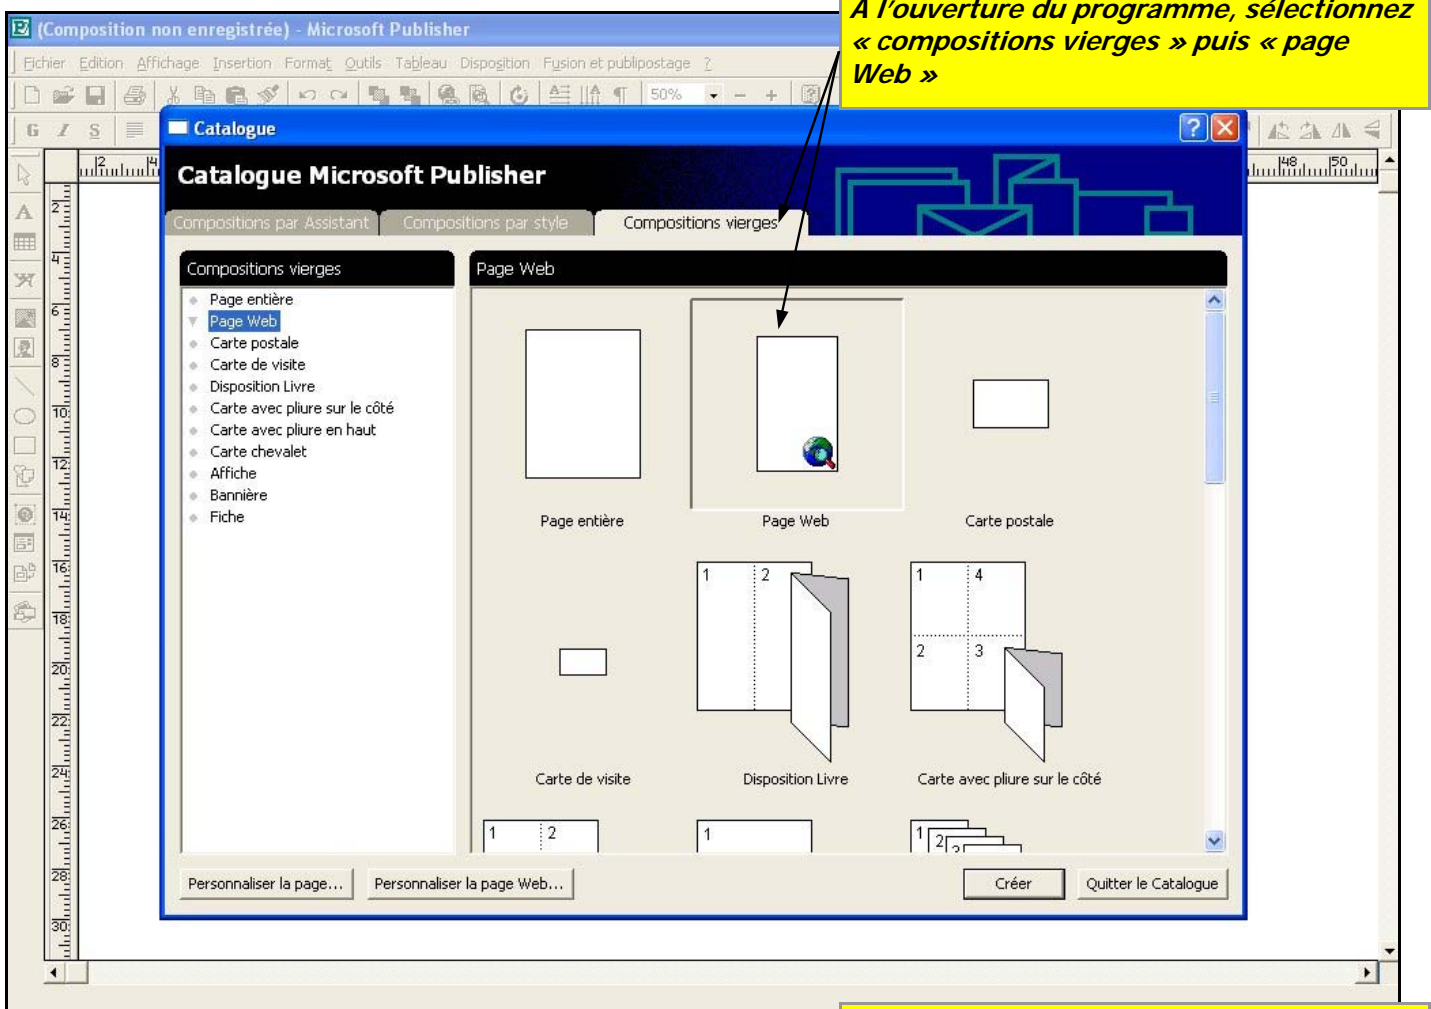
(Composition non enregistrée) - Microsoft Publisher

Fichier Edition Affichage Insertion Format Outils Tableau Disposition Fusion et publipostage ?

50%

G I S

A l'ouverture du programme, sélectionnez « compositions vierges » puis « page Web »

Catalogue

Catalogue Microsoft Publisher

Compositions par Assistant Compositions par style Compositions vierges

Compositions vierges

Page entière
Page Web
Carte postale
Carte de visite
Disposition Livre
Carte avec pliure sur le côté
Carte avec pliure en haut
Carte chevalet
Affiche
Bannière
Fiche

Page Web

Page entière Page Web Carte postale

1 2

1 4
2 3

Carte de visite Disposition Livre Carte avec pliure sur le côté

1 2 1 1 2 3

Personnaliser la page... Personnaliser la page Web... Créer Quitter le Catalogue

2 4 6 8 10 12 14 16 18 20 22 24 26 28 30

2 4 48 50